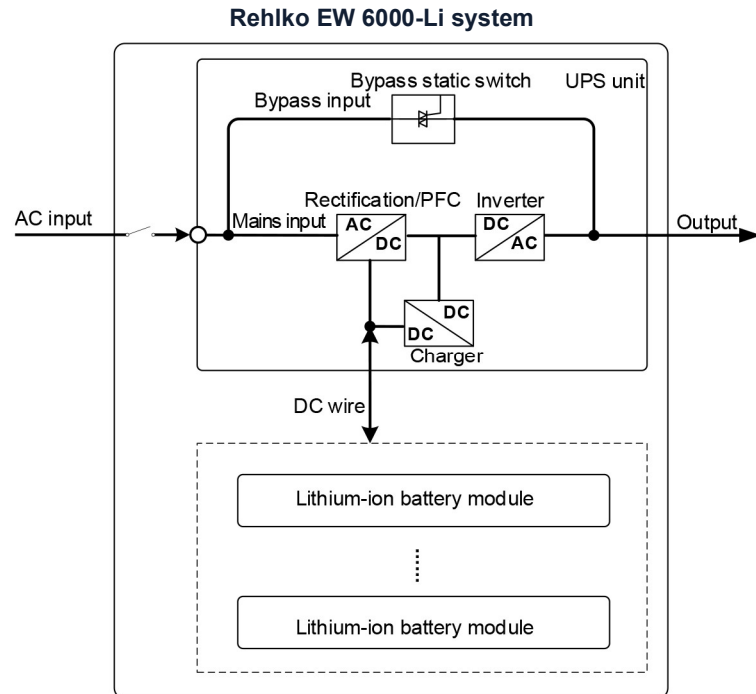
Rehlko EW 6000-Li system

Bypass static switch

UPS unit

Bypass input

AC input

Mains input

Rectification/PFC

AC

DC

Inverter

DC

AC

Output

DC

DC

Charger

DC wire

Lithium-ion battery module

Lithium-ion battery module